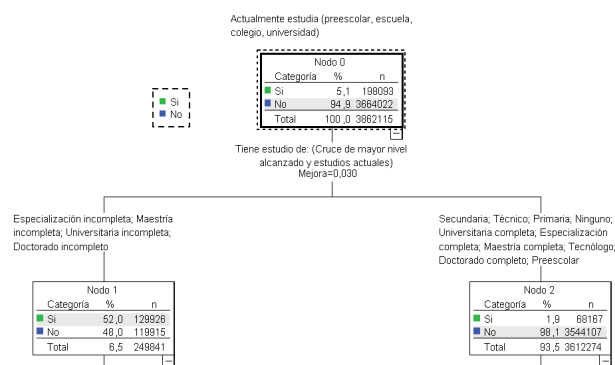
Actualmente estudia (preescolar, escuela, colegio, universidad)

Si
No

Nodo 0

| Categoría | % | n |
|---|---|---|
| Si | 5,1 | 198093 |
| No | 94,9 | 3664022 |
| Total | 100,0 | 3862115 |

Tiene estudio de: (Cruce de mayor nivel alcanzado y estudios actuales)
Mejora=0,030

Especialización incompleta; Maestría incompleta; Universitaria incompleta; Doctorado incompleto

Nodo 1

| Categoría | % | n |
|---|---|---|
| Si | 52,0 | 129926 |
| No | 48,0 | 119915 |
| Total | 6,5 | 249841 |

Secundaria; Técnico; Primaria; Ninguno; Universitaria completa; Especialización completa; Maestría completa; Tecnólogo; Doctorado completo; Preescolar

Nodo 2

| Categoría | % | n |
|---|---|---|
| Si | 1,9 | 68167 |
| No | 98,1 | 3544107 |
| Total | 93,5 | 3612274 |